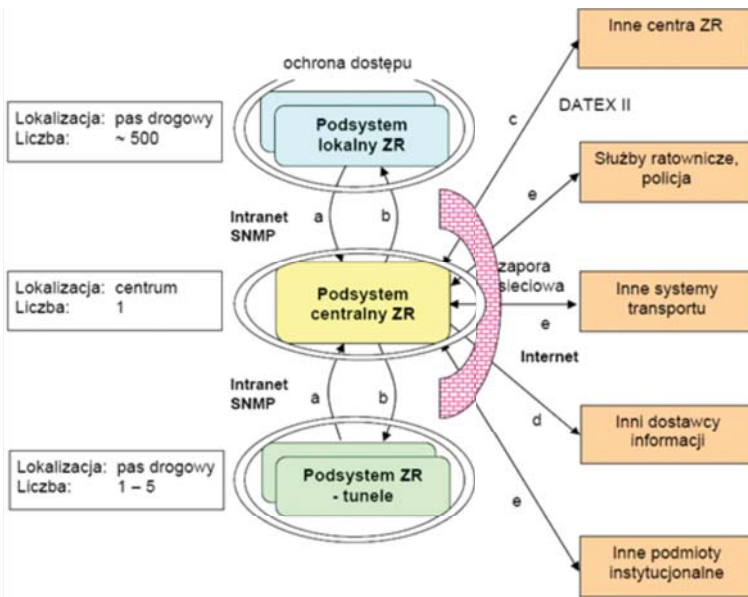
ochrona dostępu

Lokalizacja: pas drogowy
Liczba: ~ 500

Podsystem lokalny ZR

Intranet SNMP

a

b

Lokalizacja: centrum
Liczba: 1

Podsystem centralny ZR

Intranet SNMP

a

b

Lokalizacja: pas drogowy
Liczba: 1 – 5

Podsystem ZR - tunele

zapora sieciowa

Internet

DATEX II

c

e

e

d

e

Inne centra ZR

Służby ratownicze, policja

Inne systemy transportu

Inni dostawcy informacji

Inne podmioty instytucjonalne